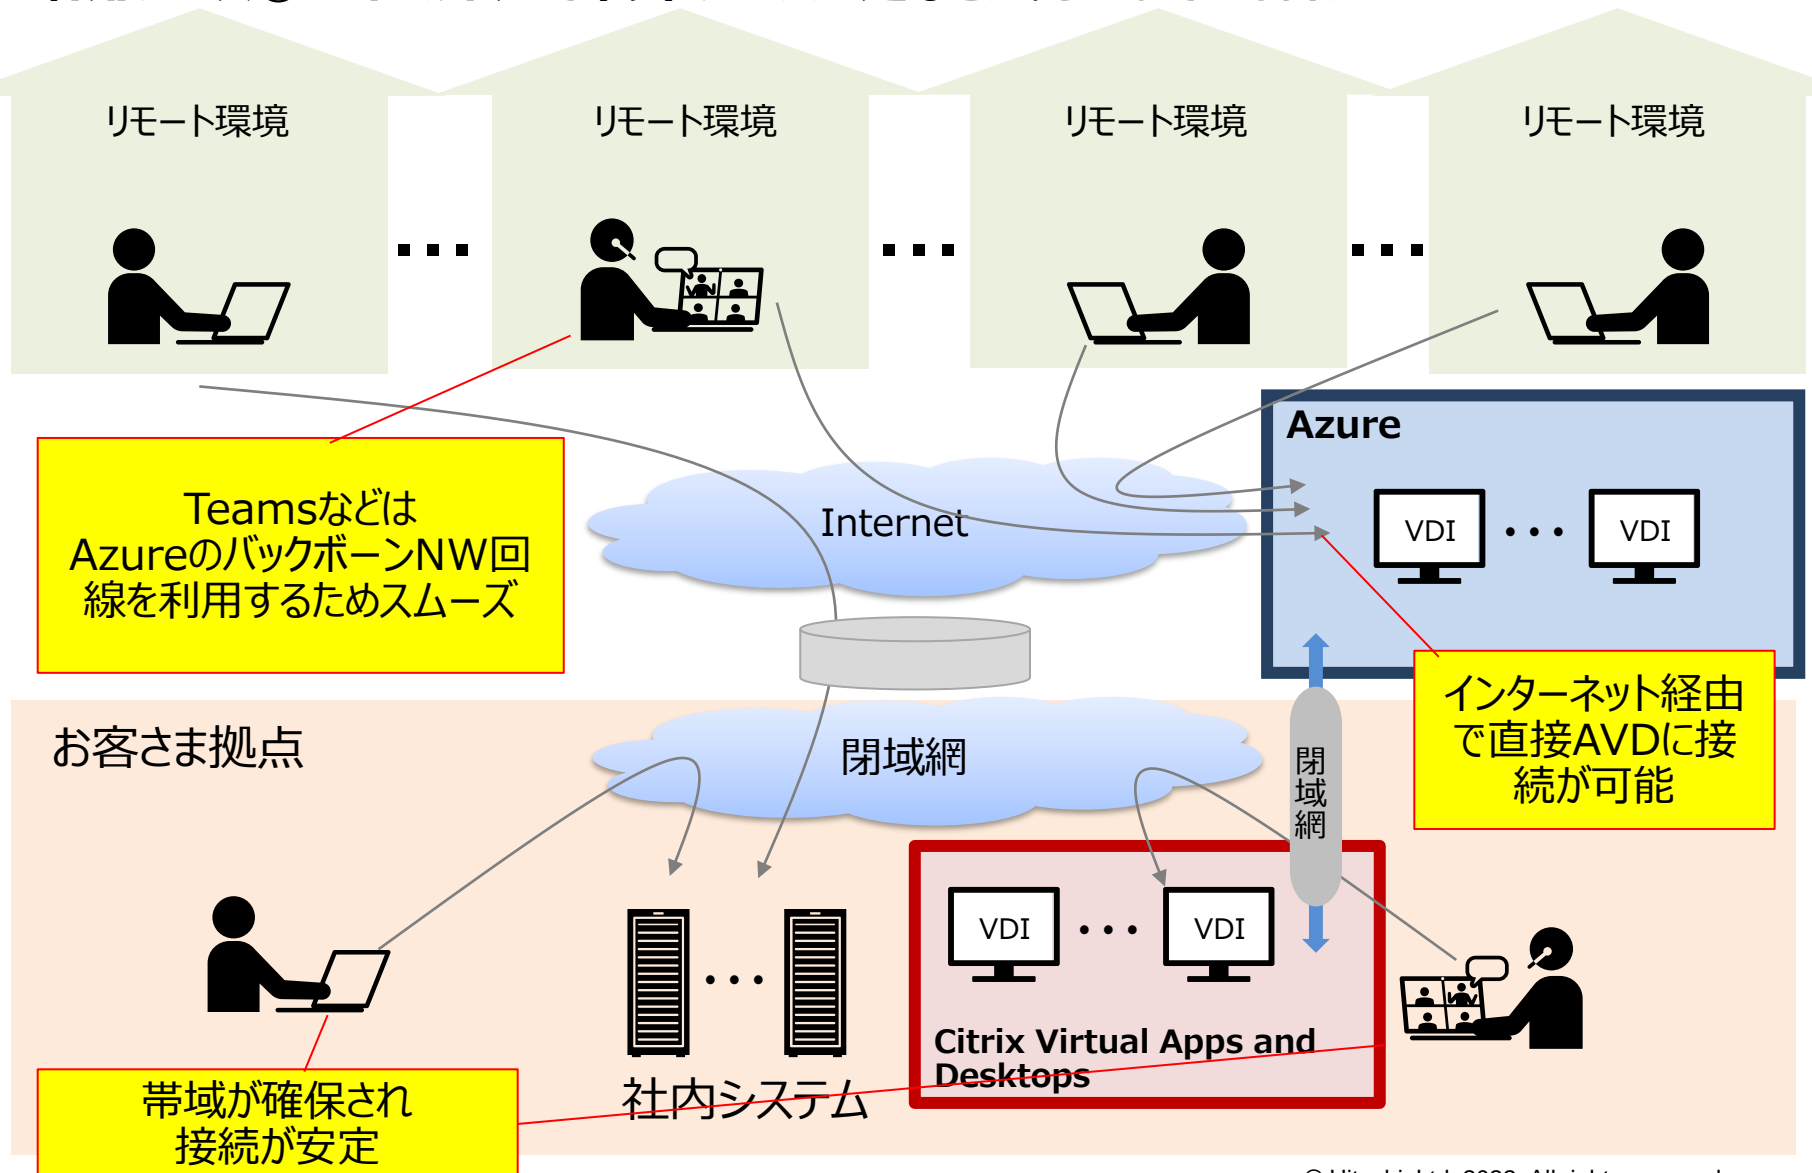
リモート環境

・・・

リモート環境

・・・

リモート環境

・・・

リモート環境

Azure

VDI ・・・ VDI

Teamsなどは
Azureのバックボーン NW回線を利用するためスムーズ

Internet

お客さま拠点

閉域網

閉域網

インターネット経由で直接AVDに接続が可能

VDI ・・・ VDI

Citrix Virtual Apps and Desktops

・・・

社内システム

帯域が確保され
接続が安定

© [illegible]